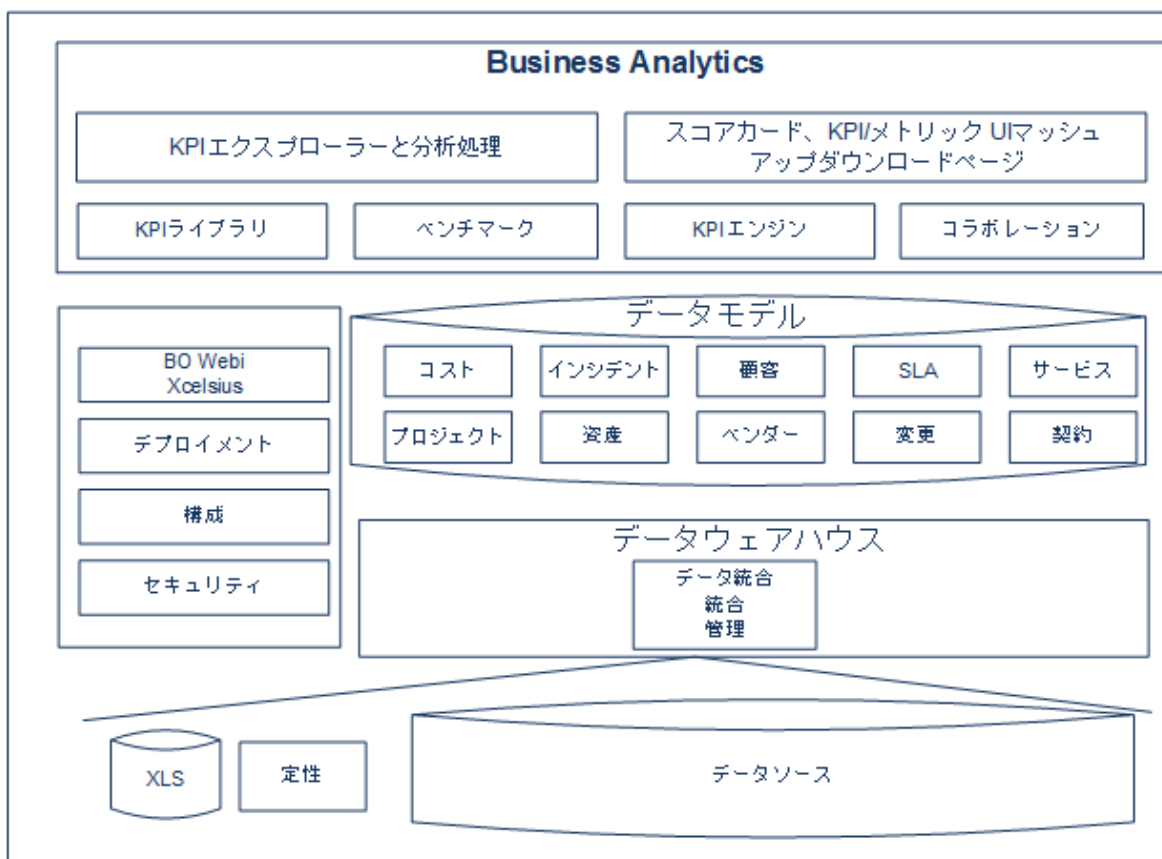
Business Analytics

KPIエクスプローラーと分析処理

スコアカード、KPI/メトリック UIマッシュアップダウンロードページ

KPIライブラリ

ベンチマーク

KPIエンジン

コラボレーション

BO Webi Xcelsius

デプロイメント

構成

セキュリティ

データモデル

コスト

インシデント

顧客

SLA

サービス

プロジェクト

資産

ベンダー

変更

契約

データウェアハウス

データ統合
統合
管理

XLS

定性

データソース